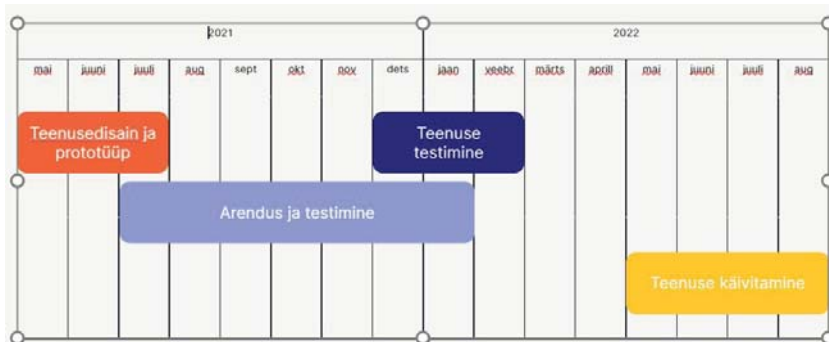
| 2021 | | | | | | | | 2022 | | | | | | | |
|---|---|---|---|---|---|---|---|---|---|---|---|---|---|---|---|
| mai | juuni | juuli | aug | sept | okt | nov | dets | jaan | veebr | märts | aprill | mai | juuni | juuli | aug |

Teenusedisain ja prototüüp

Teenuse testimine

Arendus ja testimine

Teenuse käivitamine